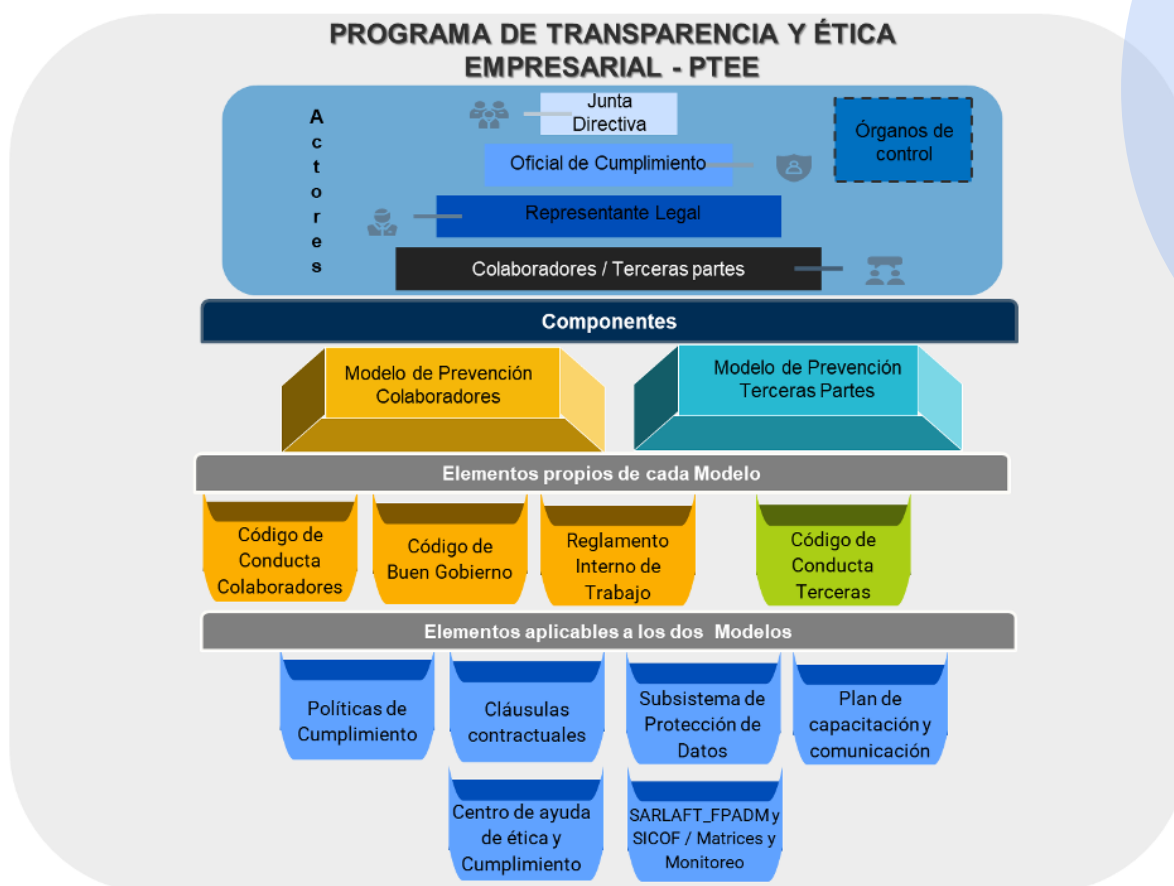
PROGRAMA DE TRANSPARENCIA Y ÉTICA EMPRESARIAL - PTEE

Actores

Junta Directiva

Órganos de control

Oficial de Cumplimiento

Representante Legal

Colaboradores / Terceras partes

Componentes

Modelo de Prevención Colaboradores

Modelo de Prevención Terceras Partes

Elementos propios de cada Modelo

Código de Conducta Colaboradores

Código de Buen Gobierno

Reglamento Interno de Trabajo

Código de Conducta Terceras

Elementos aplicables a los dos Modelos

Políticas de Cumplimiento

Cláusulas contractuales

Subsistema de Protección de Datos

Plan de capacitación y comunicación

Centro de ayuda de ética y Cumplimiento

SARLAFT_FPADM y SICOF / Matrices y Monitoreo